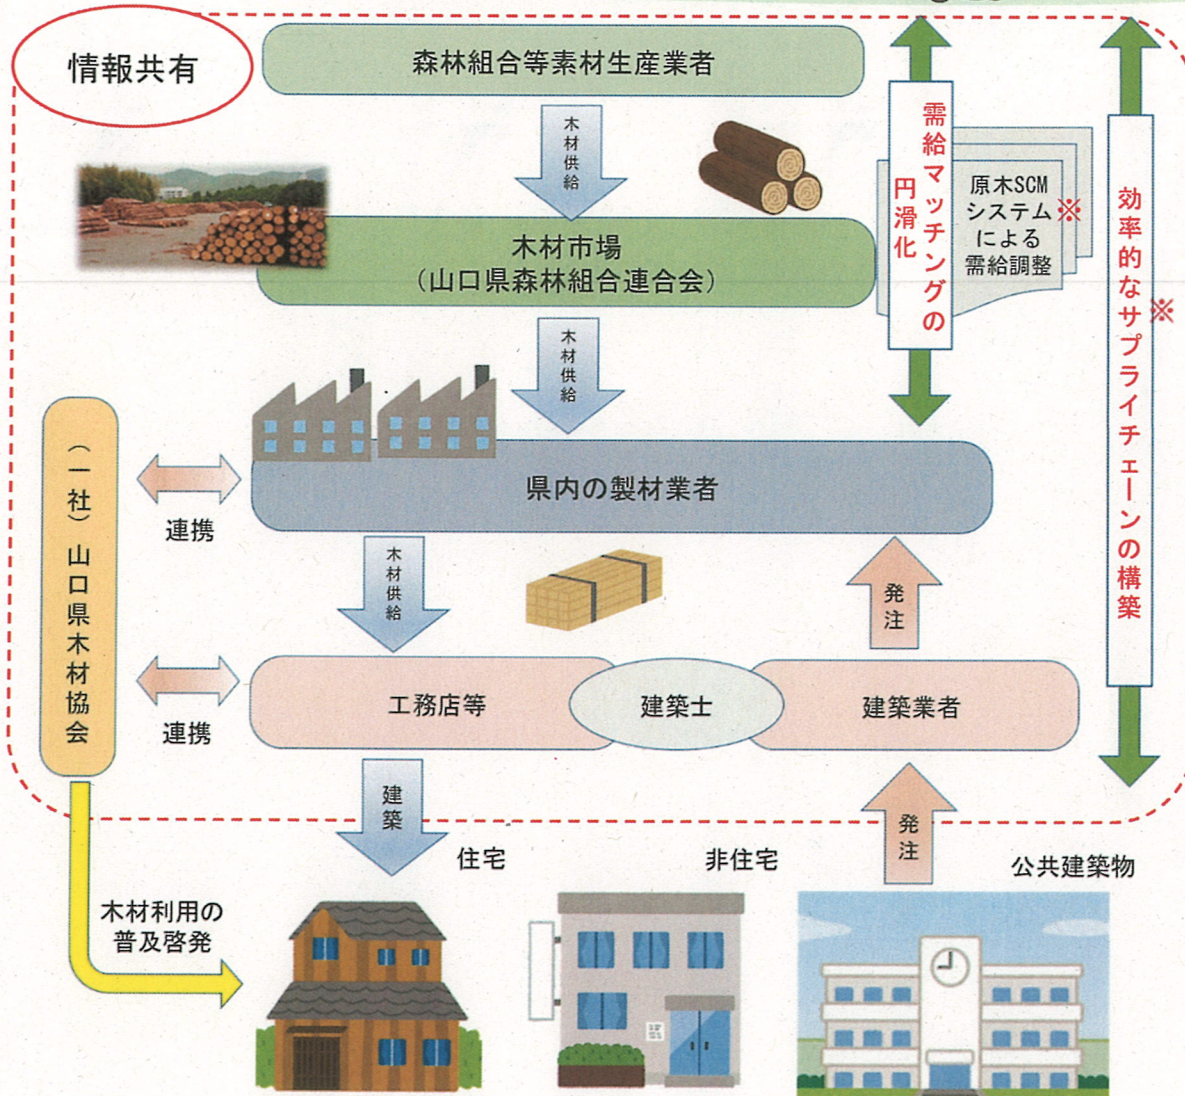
情報共有

森林組合等素材生産業者

木材供給

木材市場
（山口県森林組合連合会）

需給マッチングの円滑化

原木SCMシステムによる需給調整※

効率的なサプライチェーンの構築※

木材供給

（一社）山口県木材協会

連携

県内の製材業者

木材供給

発注

連携

工務店等

建築士

建築業者

建築

発注

住宅

非住宅

公共建築物

木材利用の普及啓発